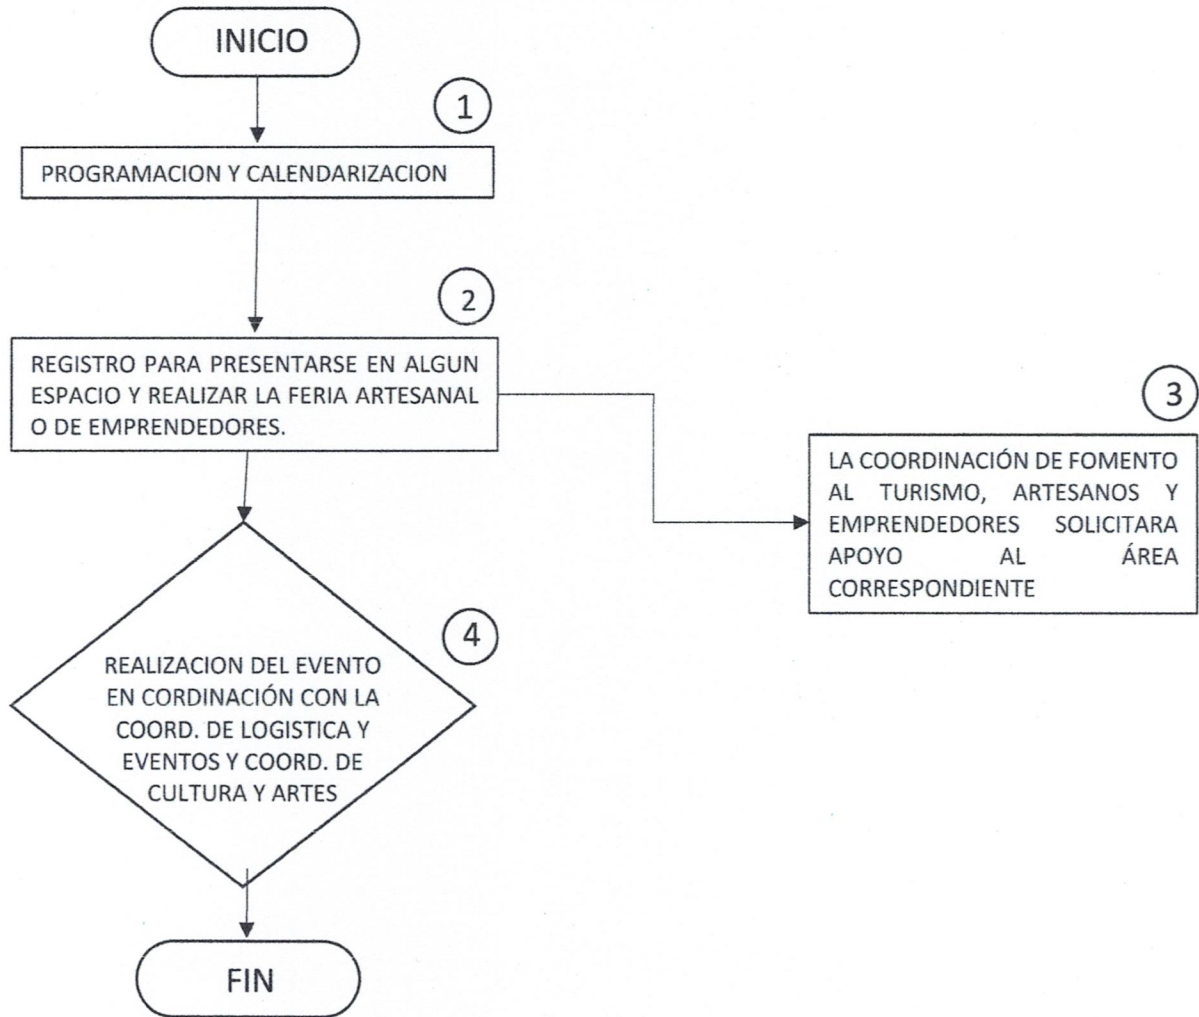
INICIO

1

PROGRAMACION Y CALENDARIZACION

2

REGISTRO PARA PRESENTARSE EN ALGUN ESPACIO Y REALIZAR LA FERIA ARTESANAL O DE EMPRENDEDORES.

3

LA COORDINACIÓN DE FOMENTO AL TURISMO, ARTESANOS Y EMPRENDEDORES SOLICITARA APOYO AL ÁREA CORRESPONDIENTE

4

REALIZACION DEL EVENTO EN CORDINACIÓN CON LA COORD. DE LOGISTICA Y EVENTOS Y COORD. DE CULTURA Y ARTES

FIN